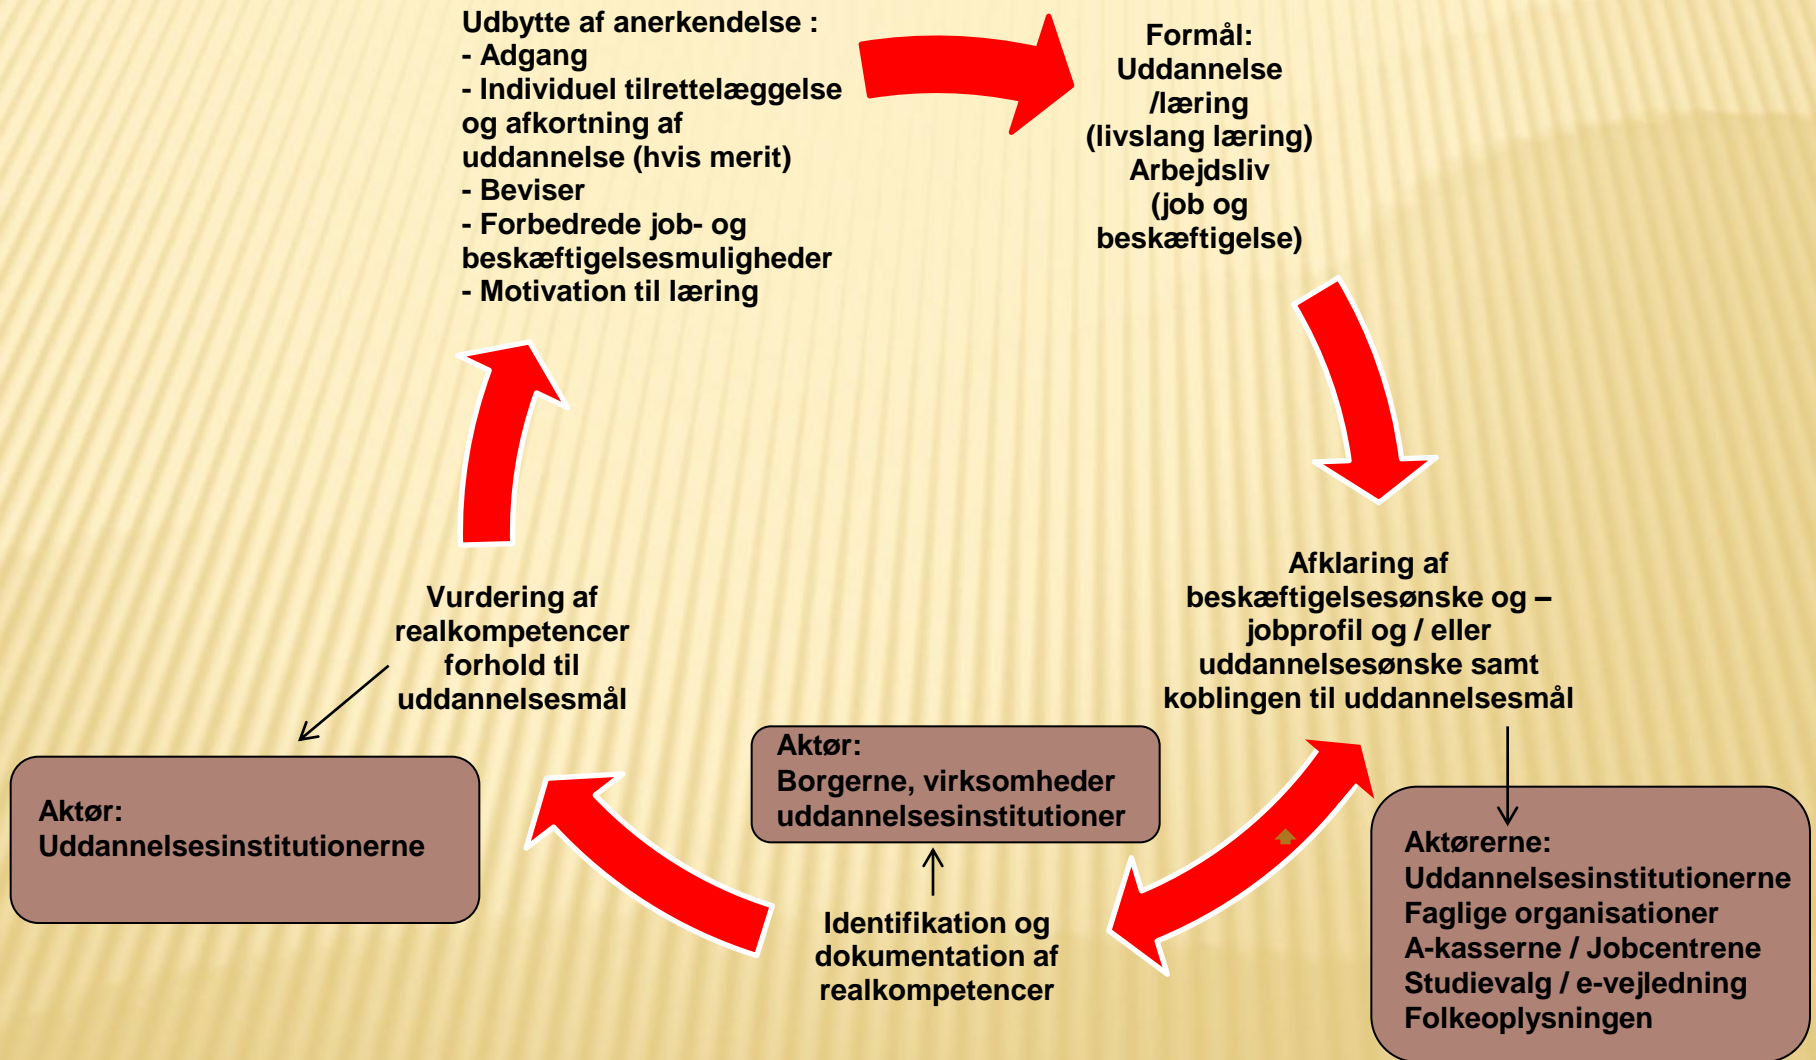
Udbytte af anerkendelse :
- Adgang
- Individuel tilrettelæggelse og afkortning af uddannelse (hvis merit)
- Beviser
- Forbedrede job- og beskæftigelsesmuligheder
- Motivation til læring

Formål:
Uddannelse /læring (livslang læring)
Arbejdsliv (job og beskæftigelse)

Afklaring af beskæftigelsesønske og – jobprofil og / eller uddannelsesønske samt koblingen til uddannelsesmål

Aktørerne:
Uddannelsesinstitutionerne
Faglige organisationer
A-kasserne / Jobcentrene
Studievalg / e-vejledning
Folkeoplysningen

Aktør:
Borgerne, virksomheder uddannelsesinstitutioner

Identifikation og dokumentation af realkompetencer

Vurdering af realkompetencer forhold til uddannelsesmål

Aktør:
Uddannelsesinstitutionerne